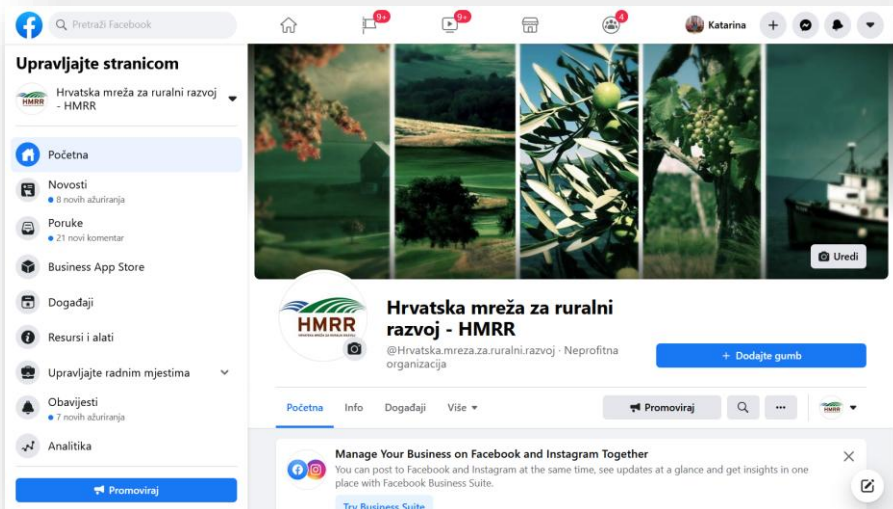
Pretraži Facebook

9+

9+

4

Katarina

Upravljajte stranicom

HMRR

Hrvatska mreža za ruralni razvoj - HMRR

Početna

Novosti
8 novih ažuriranja

Poruke
21 novi komentar

Business App Store

Događaji

Resursi i alati

Upravljajte radnim mjestima

Obavijesti
7 novih ažuriranja

Analitika

Promoviraj

Uredi

HMRR

Hrvatska mreža za ruralni razvoj - HMRR

@Hrvatska.mreza.za.ruralni.razvoj · Neprofitna organizacija

+ Dodajte gumb

Početna

Info

Događaji

Više

Promoviraj

···

Manage Your Business on Facebook and Instagram Together

You can post to Facebook and Instagram at the same time, see updates at a glance and get insights in one place with Facebook Business Suite.

Try Business Suite